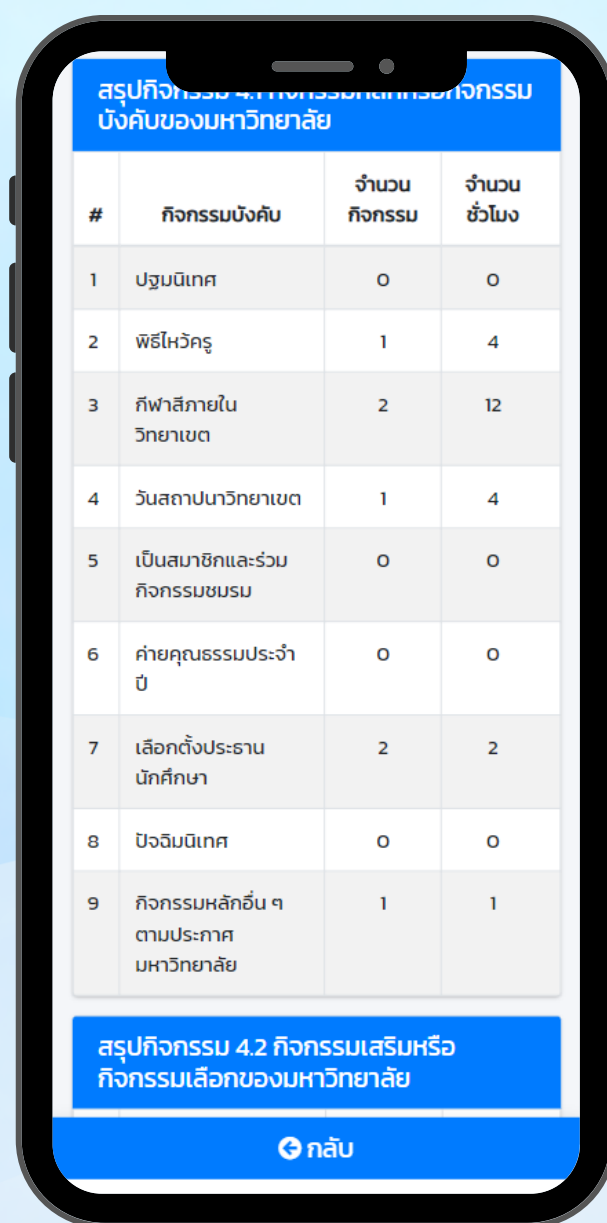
สรุปกิจกรรม 4.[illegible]บังคับของมหาวิทยาลัย

| # | กิจกรรมบังคับ | จำนวนกิจกรรม | จำนวนชั่วโมง |
|---|---|---|---|
| 1 | ปฐมนิเทศ | 0 | 0 |
| 2 | พิธีไหว้ครู | 1 | 4 |
| 3 | กีฬาสีภายในวิทยาเขต | 2 | 12 |
| 4 | วันสถาปนาวิทยาเขต | 1 | 4 |
| 5 | เป็นสมาชิกและร่วมกิจกรรมชมรม | 0 | 0 |
| 6 | ค่ายคุณธรรมประจำปี | 0 | 0 |
| 7 | เลือกตั้งประธานนักศึกษา | 2 | 2 |
| 8 | ปัจฉิมนิเทศ | 0 | 0 |
| 9 | กิจกรรมหลักอื่น ๆ ตามประกาศมหาวิทยาลัย | 1 | 1 |

สรุปกิจกรรม 4.2 กิจกรรมเสริมหรือกิจกรรมเลือกของมหาวิทยาลัย

กลับ